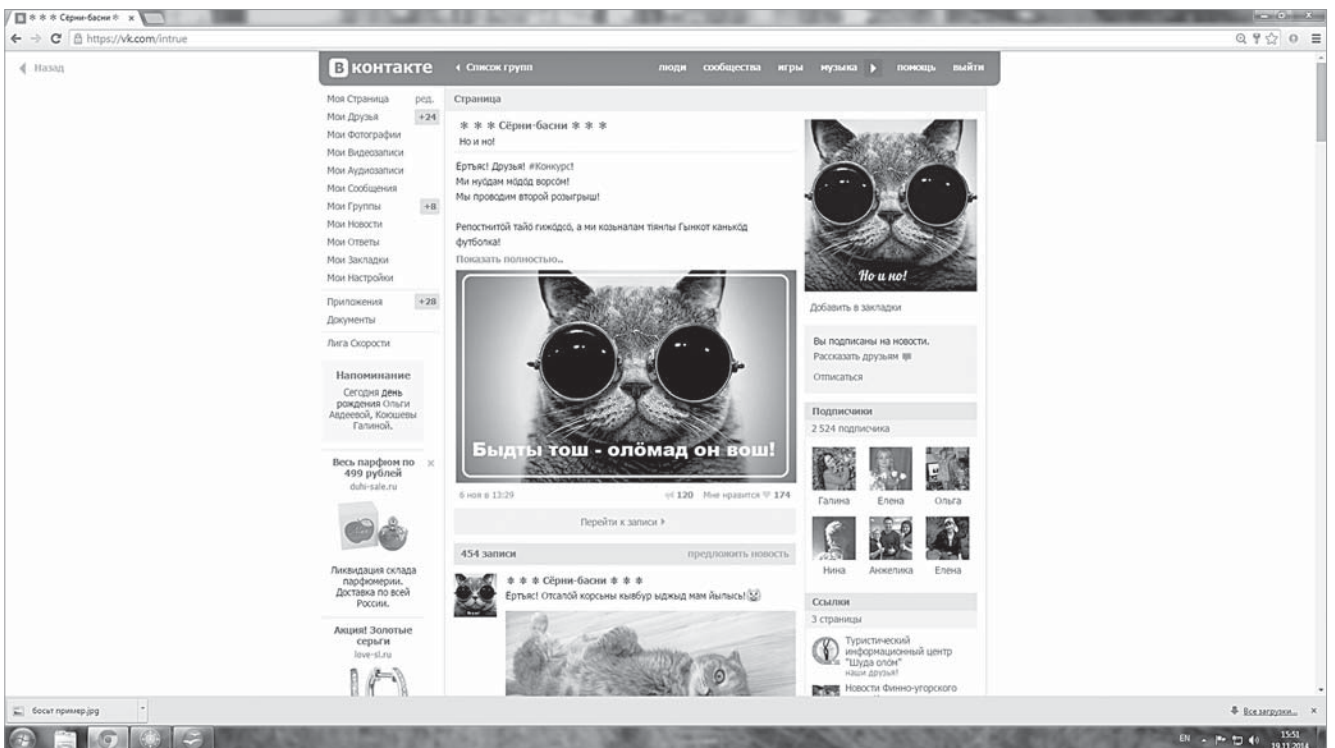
* * * Сёрни-басни * ×

https://vk.com/intrue

Назад

В контакте

Список групп

люди сообщества игры музыка помощь выйти

Моя Страница ред.
Мои Друзья +24
Мои Фотографии
Мои Видеозаписи
Мои Аудиозаписи
Мои Сообщения
Мои Группы +8
Мои Новости
Мои Ответы
Мои Закладки
Мои Настройки

Приложения +28
Документы

Лига Скорости

Напоминание
Сегодня день рождения Ольги Авдеевой, Коюшевы Галиной.

Весь парфюм по 499 рублей
duhi-sale.ru

Ликвидация склада парфюмерии. Доставка по всей России.

Акция! Золотые серьги
love-sl.ru

Страница

* * * Сёрни-басни * * *
Но и но!

Ертъяс! Друзья! #Конкурс!
Ми нуӧдам мӧдӧд ворсӧм!
Мы проводим второй розыгрыш!

Репостнитӧй тайӧ гижӧдсӧ, а ми козьналам тіянлы Гынкот канькӧд футболка!

Показать полностью..

Быдты тош - олӧмад он вош!

6 ноя в 13:29

120 Мне нравится 174

Перейти к записи

454 записи

предложить новость

* * * Сёрни-басни * * *
Ертъяс! Отсалӧй корсьны кывбур ыджыд мам йылысь!

Но и но!

Добавить в закладки

Вы подписаны на новости.
Рассказать друзьям

Отписаться

Подписчики
2 524 подписчика

Галина Елена Ольга
Нина Анжелика Елена

Ссылки
3 страницы

Туристический информационный центр "Шуда олӧм"
наши друзья!

Новости Финно-угорского

босьт пример.jpg

Все загрузки...

EN

15:51
19.11.2014